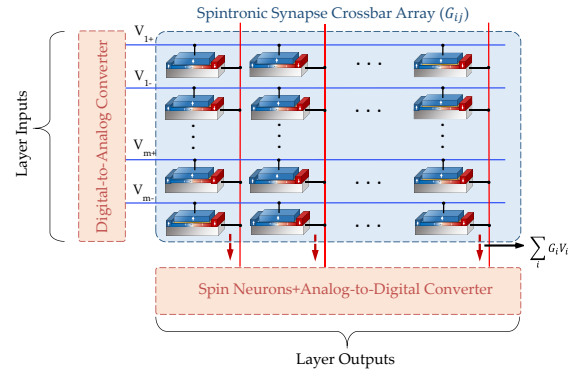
Spintronic Synapse Crossbar Array $(G_{ij})$

Layer Inputs

Digital-to-Analog Converter

$V_{1+}$

$V_{1-}$

$V_{m+}$

$V_{m-}$

$\sum_i G_i V_i$

Spin Neurons+Analog-to-Digital Converter

Layer Outputs